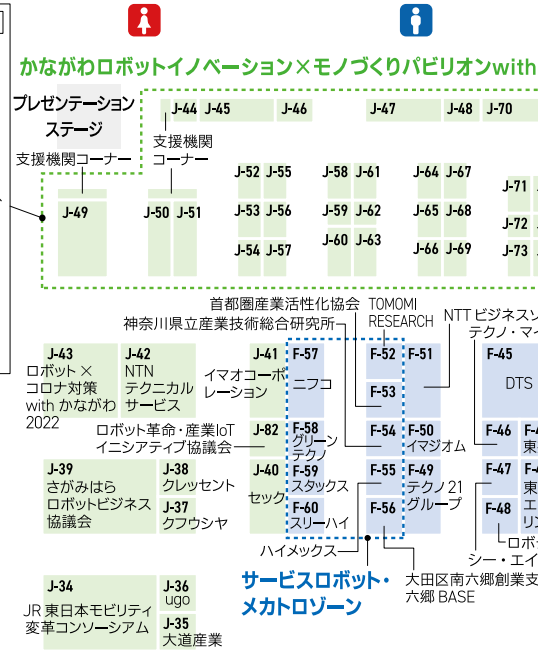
かながわロボットイノベーション×モノづくりパビリオンwith

プレゼンテーションステージ

支援機関コーナー

J-44 J-45 J-46 J-47 J-48 J-70

支援機関コーナー

J-49 J-50 J-51

J-52 J-55 J-58 J-61 J-64 J-67 J-71
J-53 J-56 J-59 J-62 J-65 J-68 J-72
J-54 J-57 J-60 J-63 J-66 J-69 J-73

首都圏産業活性化協会

TOMOMI RESEARCH

神奈川県立産業技術総合研究所

NTT ビジネスソ
テクノ・マイ

J-43 ロボット×コロナ対策 with かながわ 2022

J-42 NTN テクニカルサービス

J-41 イマオコーポレーション

F-57 ニフコ

F-52 F-53

F-51

F-45 DTS

ロボット革命・産業IoTイニシアティブ協議会

J-82

F-58 グリーンテクノ

F-54

F-50 イマジオム

F-46 東

J-39 さがみはらロボットビジネス協議会

J-38 クレッセント

J-37 クフウシヤ

J-40 セック

F-59 スタックス

F-55

F-49 テクノ21グループ

F-47 東 エ リ

F-60 スリーハイ

F-56

F-48

ロボ

ハイメックス

シー・エイ

サービスロボット・メカトロゾーン

大田区南六郷創業支
六郷 BASE

J-34 JR 東日本モビリティ変革コンソーシアム

J-36 ugo

J-35 大道産業